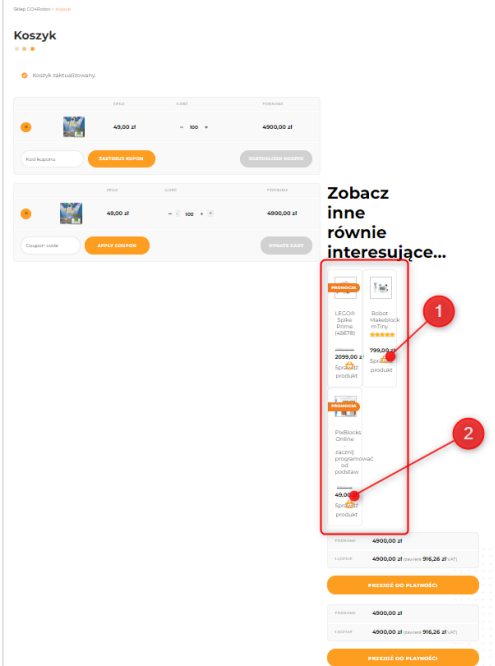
Sklep CODARobot » Koszyk

Koszyk

Koszyk zaktualizowany.

| | | CENA | ILOŚĆ | PODSUMA |
|---|---|---|---|---|
| × | | 49,00 zł | − 100 + | 4900,00 zł |

Kod kuponu | ZASTOSUJ KUPON | ZAKTUALIZUJ KOSZYK

| | | PRICE | QUANTITY | SUBTOTAL |
|---|---|---|---|---|
| × | | 49,00 zł | − 100 + | 4900,00 zł |

Coupon code | APPLY COUPON | UPDATE CART

Zobacz inne równie interesujące...

PROMOCJA
LEGO® Spike Prime (45678)
2099,00 zł
Sprawdź produkt

Robot Makeblock mTiny
799,00 zł
Sprawdź produkt

PROMOCJA
PixBlocks Online zacznij programować od podstaw
49,00 zł
Sprawdź produkt

1

2

PODSUMA 4900,00 zł
ŁĄCZNIE 4900,00 zł (zawiera 916,26 zł VAT)
PRZEJDŹ DO PŁATNOŚCI

PODSUMA 4900,00 zł
ŁĄCZNIE 4900,00 zł (zawiera 916,26 zł VAT)
PRZEJDŹ DO PŁATNOŚCI